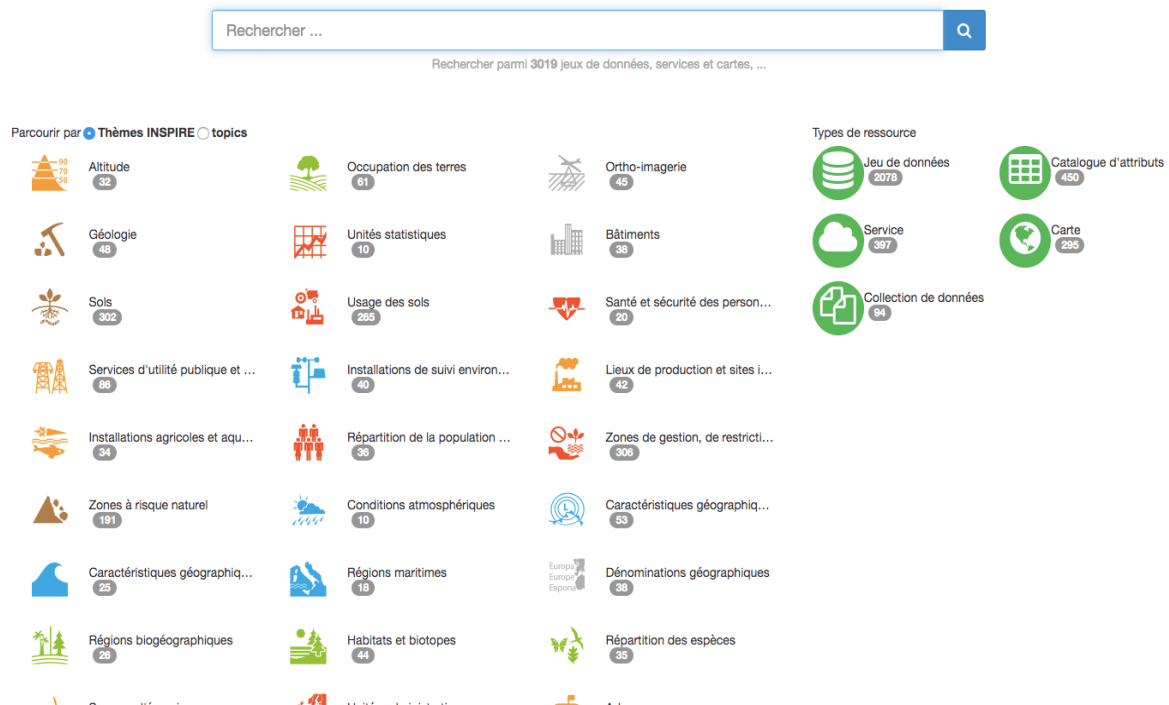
Rechercher ...

Rechercher parmi 3019 jeux de données, services et cartes, ...

Parcourir par Thèmes INSPIRE topics

90 70 50 Altitude 32

Occupation des terres 61

Ortho-imagerie 45

Géologie 48

Unités statistiques 10

Bâtiments 38

Sols 302

Usage des sols 265

Santé et sécurité des person... 20

Services d'utilité publique et ... 86

Installations de suivi environ... 40

Lieux de production et sites i... 42

Installations agricoles et aqu... 34

Répartition de la population ... 36

Zones de gestion, de restricti... 306

Zones à risque naturel 191

Conditions atmosphériques 10

Caractéristiques géographiq... 53

Caractéristiques géographiq... 25

Régions maritimes 18

Europa Europe Espona Dénominations géographiques 38

Régions biogéographiques 26

Habitats et biotopes 44

Répartition des espèces 35

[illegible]

Types de ressource

Jeu de données 2078

Catalogue d'attributs 450

Service 397

Carte 295

Collection de données 94